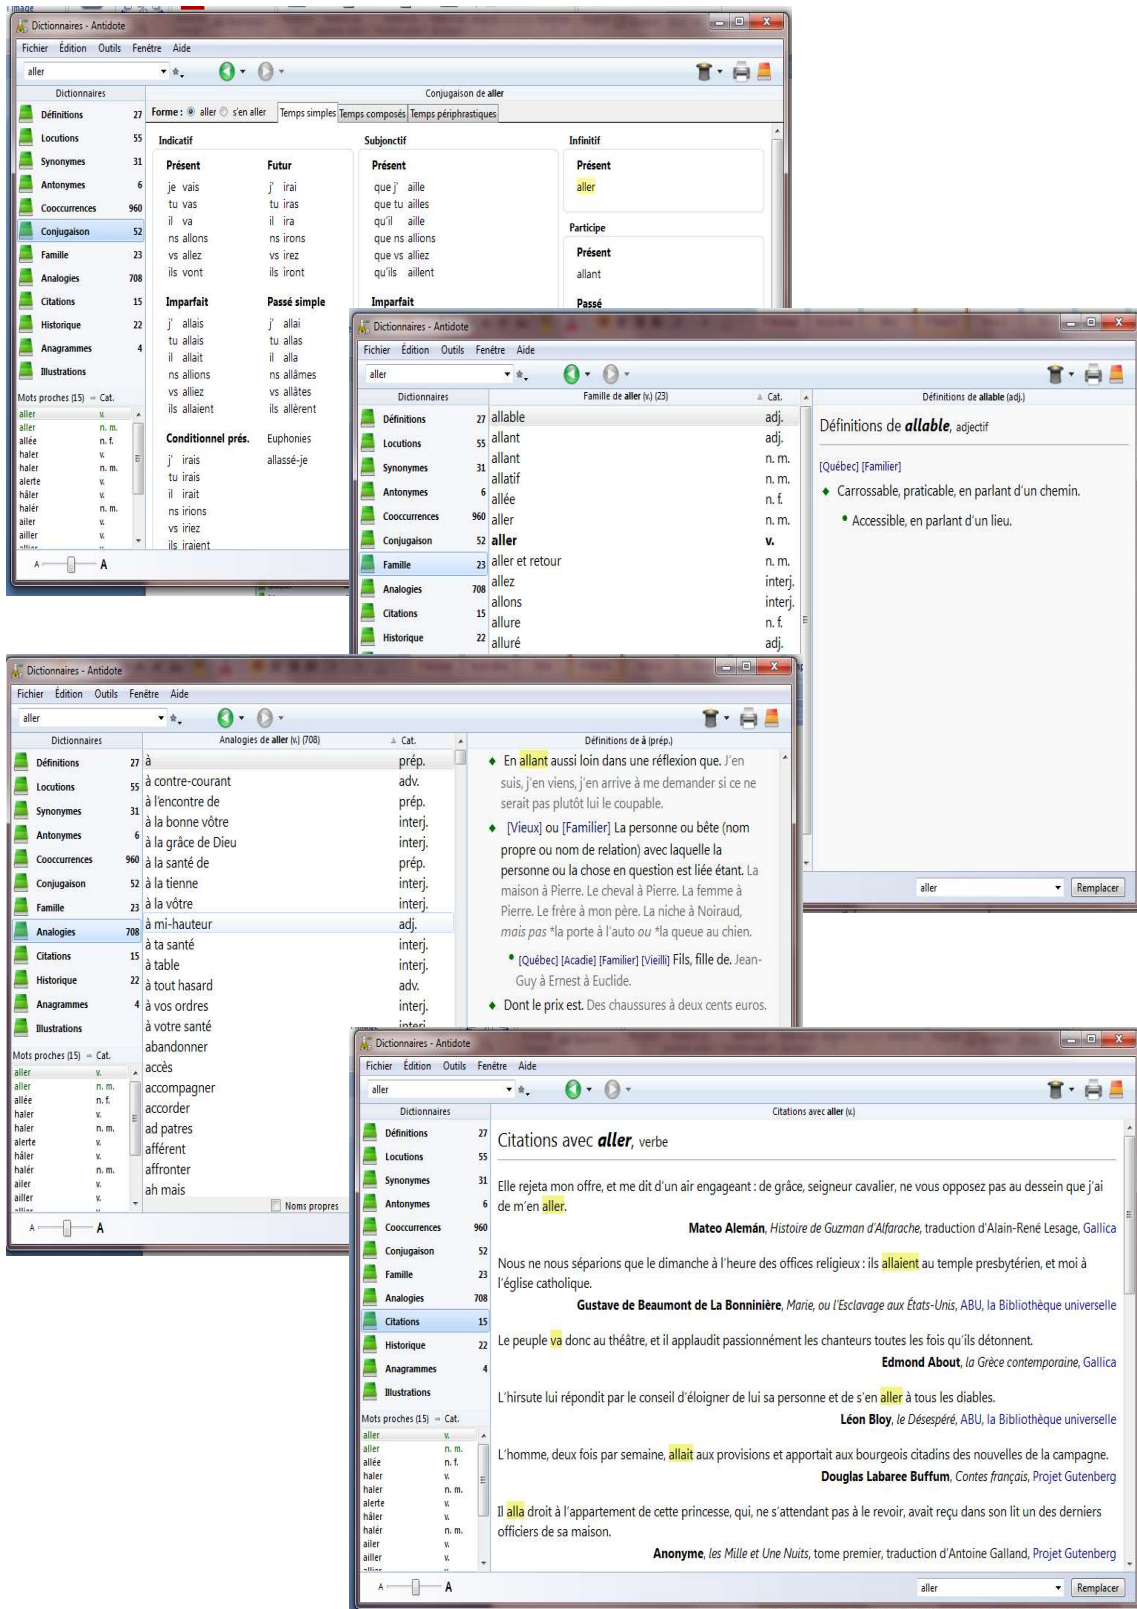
Dictionnaires - Antidote

Fichier Édition Outils Fenêtre Aide

aller

Dictionnaires

Définitions 27
Locutions 55
Synonymes 31
Antonymes 6
Cooccurrences 960
Conjugaison 52
Famille 23
Analogies 708
Citations 15
Historique 22
Anagrammes 4
Illustrations

Mots proches (15) Cat.

| | |
|---|---|
| aller | v. |
| aller | n. m. |
| allée | n. f. |
| haler | v. |
| haler | n. m. |
| alerte | v. |
| hâler | v. |
| halér | n. m. |
| ailer | v. |
| ailler | v. |

Conjugaison de **aller**

Forme : aller s'en aller | Temps simples | Temps composés | Temps périphrastiques

Indicatif

Présent
je vais
tu vas
il va
ns allons
vs allez
ils vont

Futur
j' irai
tu iras
il ira
ns irons
vs irez
ils iront

Imparfait
j' allais
tu allais
il allait
ns allions
vs alliez
ils allaient

Passé simple
j' allai
tu allas
il alla
ns allâmes
vs allâtes
ils allèrent

Conditionnel prés.
j' irais
tu irais
il irait
ns irions
vs iriez
ils iraient

Euphonies
allassé-je

Subjonctif

Présent
que j' aille
que tu ailles
qu'il aille
que ns allions
que vs alliez
qu'ils aillent

Imparfait

Infinitif

Présent
aller

Participe

Présent
allant

Passé

Dictionnaires - Antidote

Fichier Édition Outils Fenêtre Aide

aller

Famille de aller (v.) (23) Cat.

| | |
|---|---|
| allable | adj. |
| allant | adj. |
| allant | n. m. |
| allatif | n. m. |
| allée | n. f. |
| aller | n. m. |
| **aller** | **v.** |
| aller et retour | n. m. |
| allez | interj. |
| allons | interj. |
| allure | n. f. |
| alluré | adj. |

Définitions de allable (adj.)

Définitions de ***allable***, adjectif

[Québec] [Familier]
◆ Carrossable, praticable, en parlant d'un chemin.
• Accessible, en parlant d'un lieu.

aller Remplacer

Dictionnaires - Antidote

Analogies de aller (v.) (708) Cat.

| | |
|---|---|
| à | prép. |
| à contre-courant | adv. |
| à l'encontre de | prép. |
| à la bonne vôtre | interj. |
| à la grâce de Dieu | interj. |
| à la santé de | prép. |
| à la tienne | interj. |
| à la vôtre | interj. |
| à mi-hauteur | adj. |
| à ta santé | interj. |
| à table | interj. |
| à tout hasard | adv. |
| à vos ordres | interj. |
| à votre santé | |
| abandonner | |
| accès | |
| accompagner | |
| accorder | |
| ad patres | |
| afférent | |
| affronter | |
| ah mais | |

Noms propres

Définitions de à (prép.)

◆ En allant aussi loin dans une réflexion que. J'en suis, j'en viens, j'en arrive à me demander si ce ne serait pas plutôt lui le coupable.
◆ [Vieux] ou [Familier] La personne ou bête (nom propre ou nom de relation) avec laquelle la personne ou la chose en question est liée étant. La maison à Pierre. Le cheval à Pierre. La femme à Pierre. Le frère à mon père. La niche à Noiraud, mais pas *la porte à l'auto ou *la queue au chien.
• [Québec] [Acadie] [Familier] [Vieilli] Fils, fille de. Jean-Guy à Ernest à Euclide.
◆ Dont le prix est. Des chaussures à deux cents euros.

Dictionnaires - Antidote

Citations avec aller (v.)

Citations avec ***aller***, verbe

Elle rejeta mon offre, et me dit d'un air engageant : de grâce, seigneur cavalier, ne vous opposez pas au dessein que j'ai de m'en aller.
**Mateo Alemán**, *Histoire de Guzman d'Alfarache*, traduction d'Alain-René Lesage, Gallica

Nous ne nous séparions que le dimanche à l'heure des offices religieux : ils allaient au temple presbytérien, et moi à l'église catholique.
**Gustave de Beaumont de La Bonninière**, *Marie, ou l'Esclavage aux États-Unis*, ABU, la Bibliothèque universelle

Le peuple va donc au théâtre, et il applaudit passionnément les chanteurs toutes les fois qu'ils détonnent.
**Edmond About**, *la Grèce contemporaine*, Gallica

L'hirsute lui répondit par le conseil d'éloigner de lui sa personne et de s'en aller à tous les diables.
**Léon Bloy**, *le Désespéré*, ABU, la Bibliothèque universelle

L'homme, deux fois par semaine, allait aux provisions et apportait aux bourgeois citadins des nouvelles de la campagne.
**Douglas Labaree Buffum**, *Contes français*, Projet Gutenberg

Il alla droit à l'appartement de cette princesse, qui, ne s'attendant pas à le revoir, avait reçu dans son lit un des derniers officiers de sa maison.
**Anonyme**, *les Mille et Une Nuits*, tome premier, traduction d'Antoine Galland, Projet Gutenberg

aller Remplacer